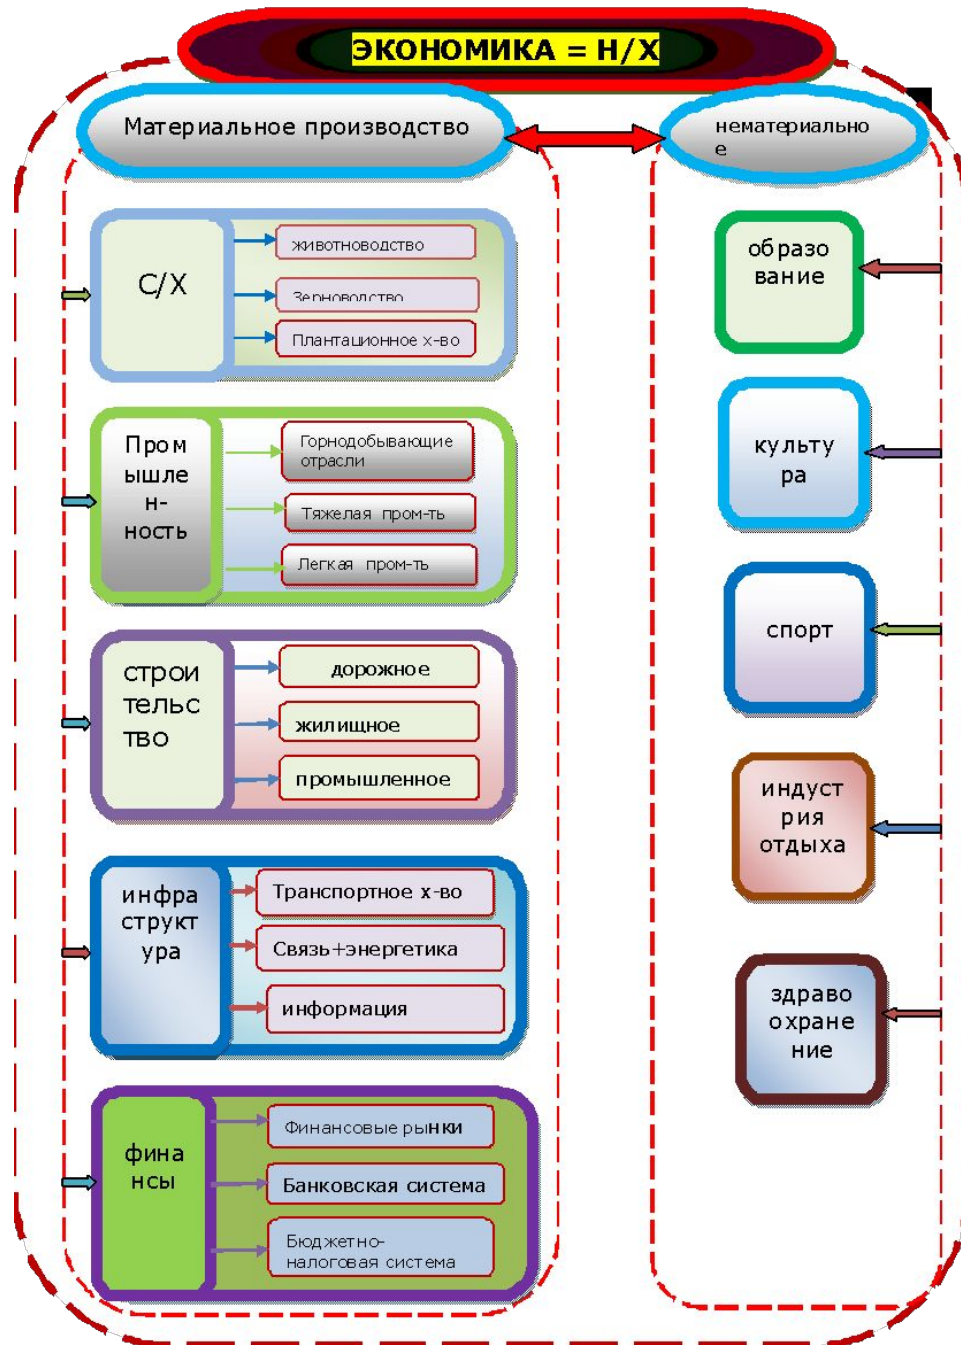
ЭКОНОМИКА = Н/Х

Материальное производство

нематериально е

С/Х

животноводство

Зерноводство

Плантационное х-во

Пром ышле н-ность

Горнодобывающие отрасли

Тяжелая пром-ть

Легкая пром-ть

строи тельс тво

дорожное

жилищное

промышленное

инфра структ ура

Транспортное х-во

Связь+энергетика

информация

фина нсы

Финансовые рынки

Банковская система

Бюджетно-налоговая система

образо вание

культу ра

спорт

индуст рия отдыха

здраво охране ние